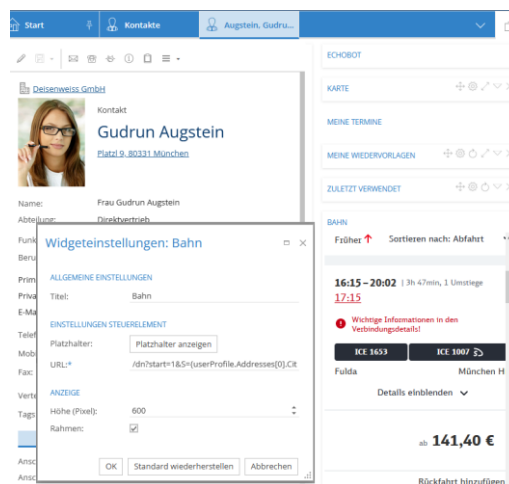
Start
Kontakte
Augstein, Gudru...

Deisenweiss GmbH

Kontakt

Gudrun Augstein

Platzl 9, 80331 München

Name: Frau Gudrun Augstein
Abteilung: Direktvertrieb
Funk
Beru
Prim
Priva
E-Ma
Telef
Mobi
Fax:
Verte
Tags
Ansc
Ansc

ECHOBOT
KARTE
MEINE TERMINE
MEINE WIEDERVORLAGEN
ZULETZT VERWENDET
BAHN

Früher
Sortieren nach: Abfahrt

16:15 – 20:02 | 3h 47min, 1 Umstiege
17:15

Wichtige Informationen in den Verbindungdetails!

ICE 1653
ICE 1007

Fulda
München H

Details einblenden

ab 141,40 €

Rückfahrt hinzufügen

Widgeteinstellungen: Bahn

ALLGEMEINE EINSTELLUNGEN

Titel: Bahn

EINSTELLUNGEN STEUERELEMENT

Platzhalter: Platzhalter anzeigen

URL:* /dn?start=1&S={userProfile.Addresses[0].Cit

ANZEIGE

Höhe (Pixel): 600

Rahmen:

OK
Standard wiederherstellen
Abbrechen